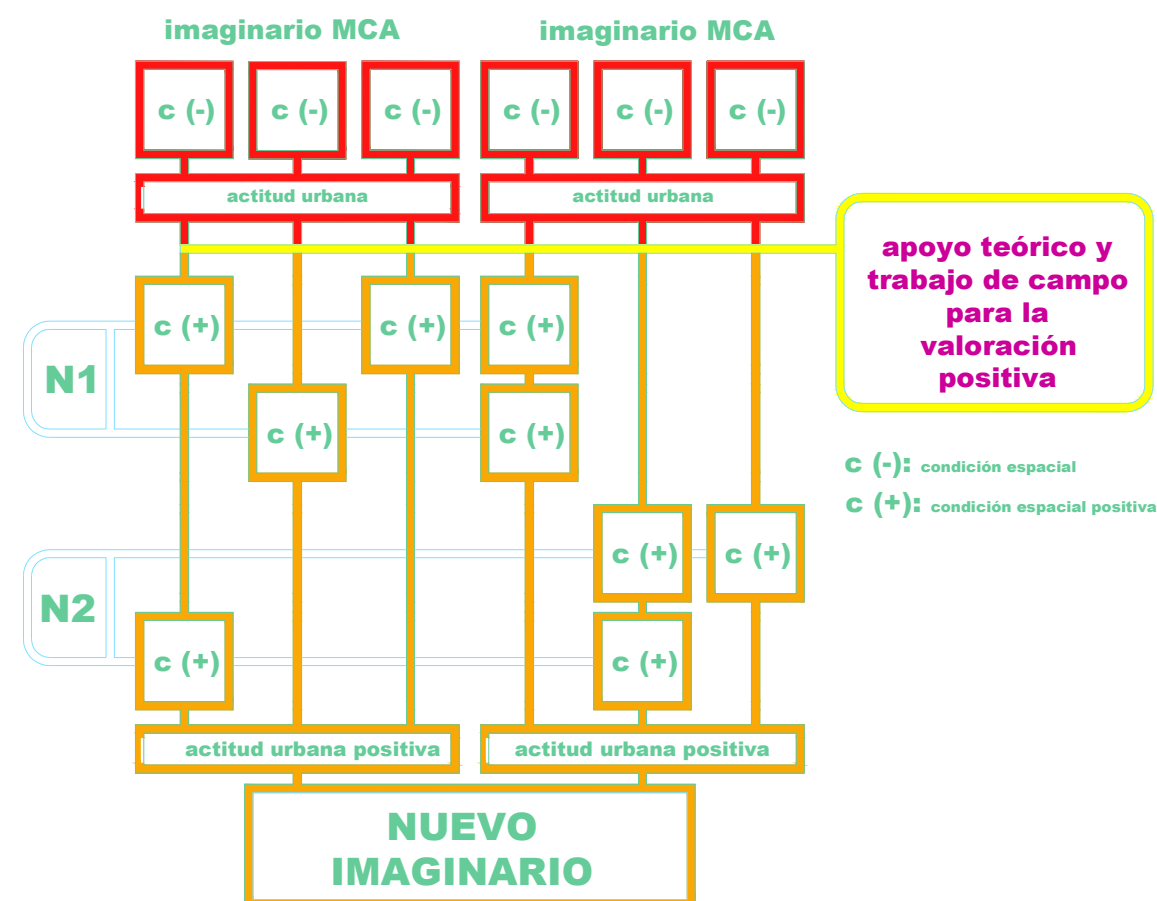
imaginario MCA

imaginario MCA

c (-)
c (-)
c (-)
c (-)
c (-)
c (-)

actitud urbana

actitud urbana

apoyo teórico y trabajo de campo para la valoración positiva

N1

c (+)
c (+)
c (+)
c (+)
c (+)

c (-): condición espacial
c (+): condición espacial positiva

N2

c (+)
c (+)
c (+)
c (+)

actitud urbana positiva

actitud urbana positiva

NUEVO IMAGINARIO